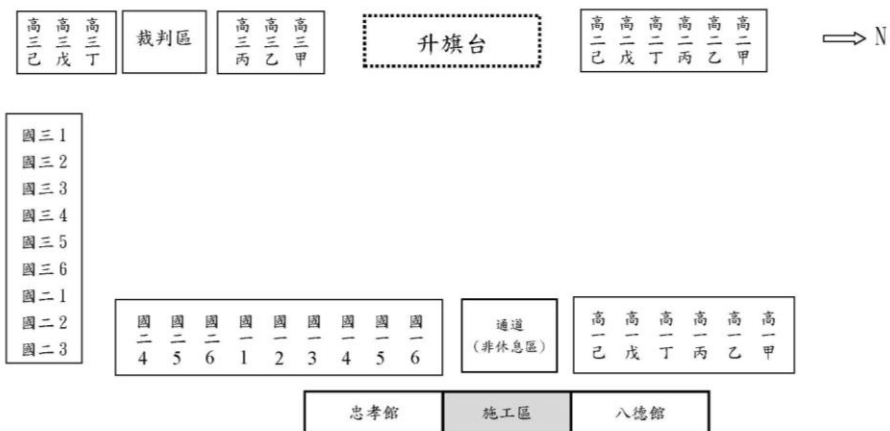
高三己 高三戊 高三丁

裁判區

高三丙 高三乙 高三甲

升旗台

高二己 高二戊 高二丁 高二丙 高二乙 高二甲

N

國三1
國三2
國三3
國三4
國三5
國三6
國二1
國二2
國二3

國二4 國二5 國二6 國一1 國一2 國一3 國一4 國一5 國一6

通道
(非休息區)

高一己 高一戊 高一丁 高一丙 高一乙 高一甲

忠孝館 | 施工區 | 八德館